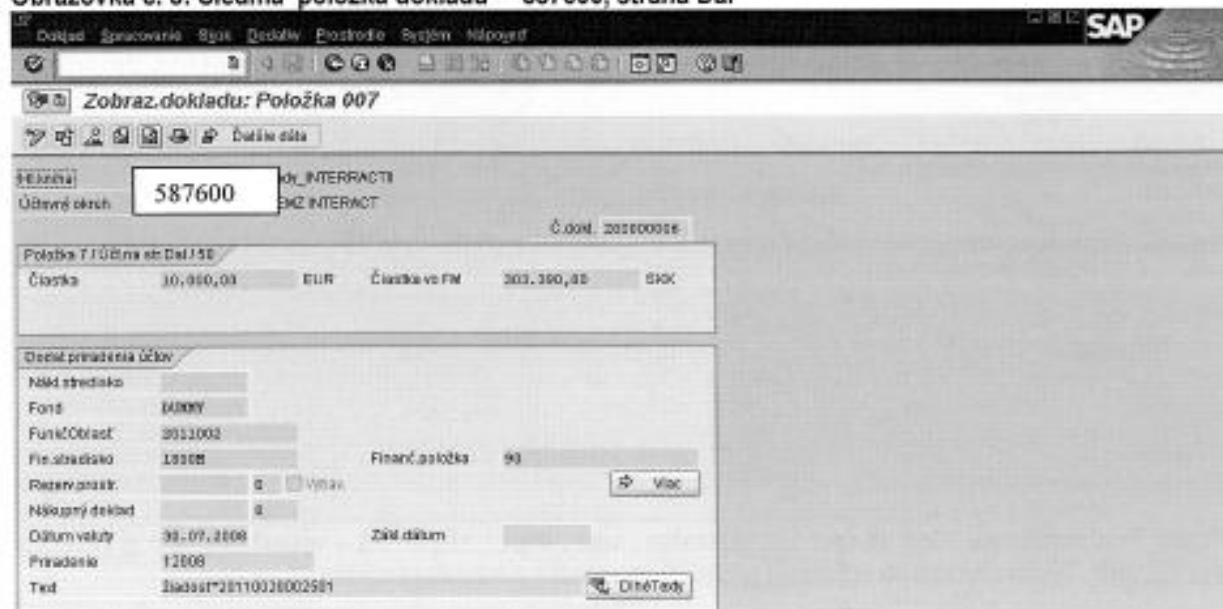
Obrazovka č. 8: Siedmá položka dokladu – 587600, strana Dal

Doklad Spracovanie Skok Doplnky Prostredie Systém Nápoveď

SAP

Zobraz.dokladu: Položka 007

Ďalšie dáta

Hl.kniha 587600 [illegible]dy_INTERACTI
Účtovný okruh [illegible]EMZ INTERACT

Č.dokl. 200000006

Položka 7 / Účtova st Dal / 50

Čiastka 10.000,00 EUR Čiastka vo FM 303.390,00 SKK

Ďalšie priradenia účtov

Nákl.stredisko
Fond DUMMY
FunkčOblasť 2011002
Fin.stredisko 10008 Finanč.položka 90
Rezerv.prostr. 0 Vyhov.
Vlac
Nákupný doklad 0
Dátum valuty 30.07.2008 Zákl.dátum
Priradenie 12008
Text žiadost*201100280002501 DlhéTexty